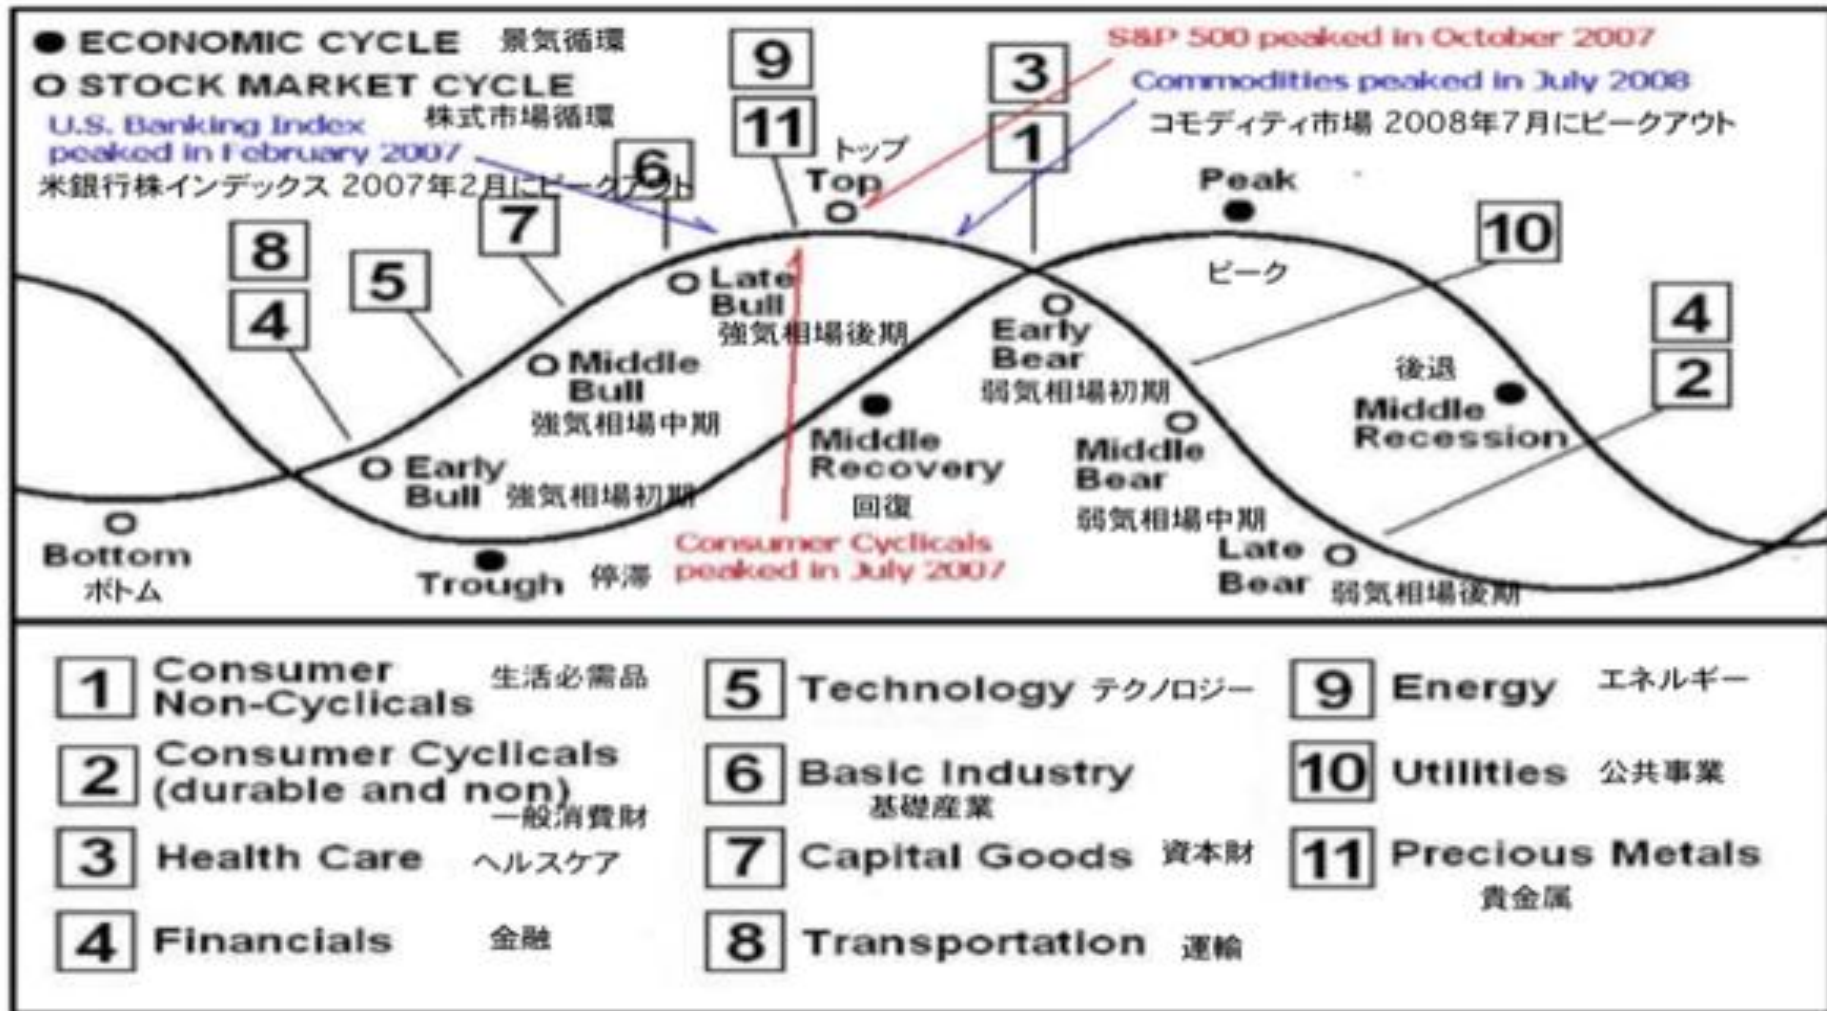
● ECONOMIC CYCLE 景気循環
○ STOCK MARKET CYCLE 株式市場循環

U.S. Banking Index peaked in February 2007
米銀行株インデックス 2007年2月にピークアウト

S&P 500 peaked in October 2007

Commodities peaked in July 2008
コモディティ市場 2008年7月にピークアウト

9
11
6
3
1
8
4
5
7
10
4
2

トップ
Top

Peak

ピーク

Late Bull
強気相場後期

Early Bear
弱気相場初期

Middle Bull
強気相場中期

後退
Middle Recession

Middle Recovery
回復

Middle Bear
弱気相場中期

Early Bull 強気相場初期

Bottom
ボトム

Trough 停滞

Consumer Cyclicals peaked in July 2007

Late Bear 弱気相場後期

| | | | | | |
|---|---|---|---|---|---|
| 1 | Consumer Non-Cyclicals 生活必需品 | 5 | Technology テクノロジー | 9 | Energy エネルギー |
| 2 | Consumer Cyclicals (durable and non) 一般消費財 | 6 | Basic Industry 基礎産業 | 10 | Utilities 公共事業 |
| 3 | Health Care ヘルスケア | 7 | Capital Goods 資本財 | 11 | Precious Metals 貴金属 |
| 4 | Financials 金融 | 8 | Transportation 運輸 | | |